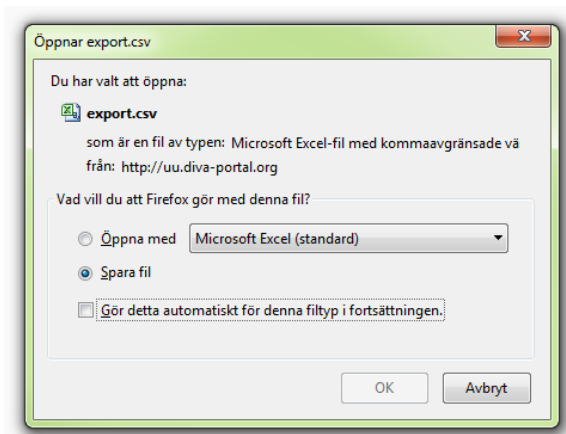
Öppnar export.csv

Du har valt att öppna:

export.csv

som är en fil av typen: Microsoft Excel-fil med kommaavgränsade vä

från: http://uu.diva-portal.org

Vad vill du att Firefox gör med denna fil?

Öppna med Microsoft Excel (standard)

Spara fil

Gör detta automatiskt för denna filtyp i fortsättningen.

OK

Avbryt